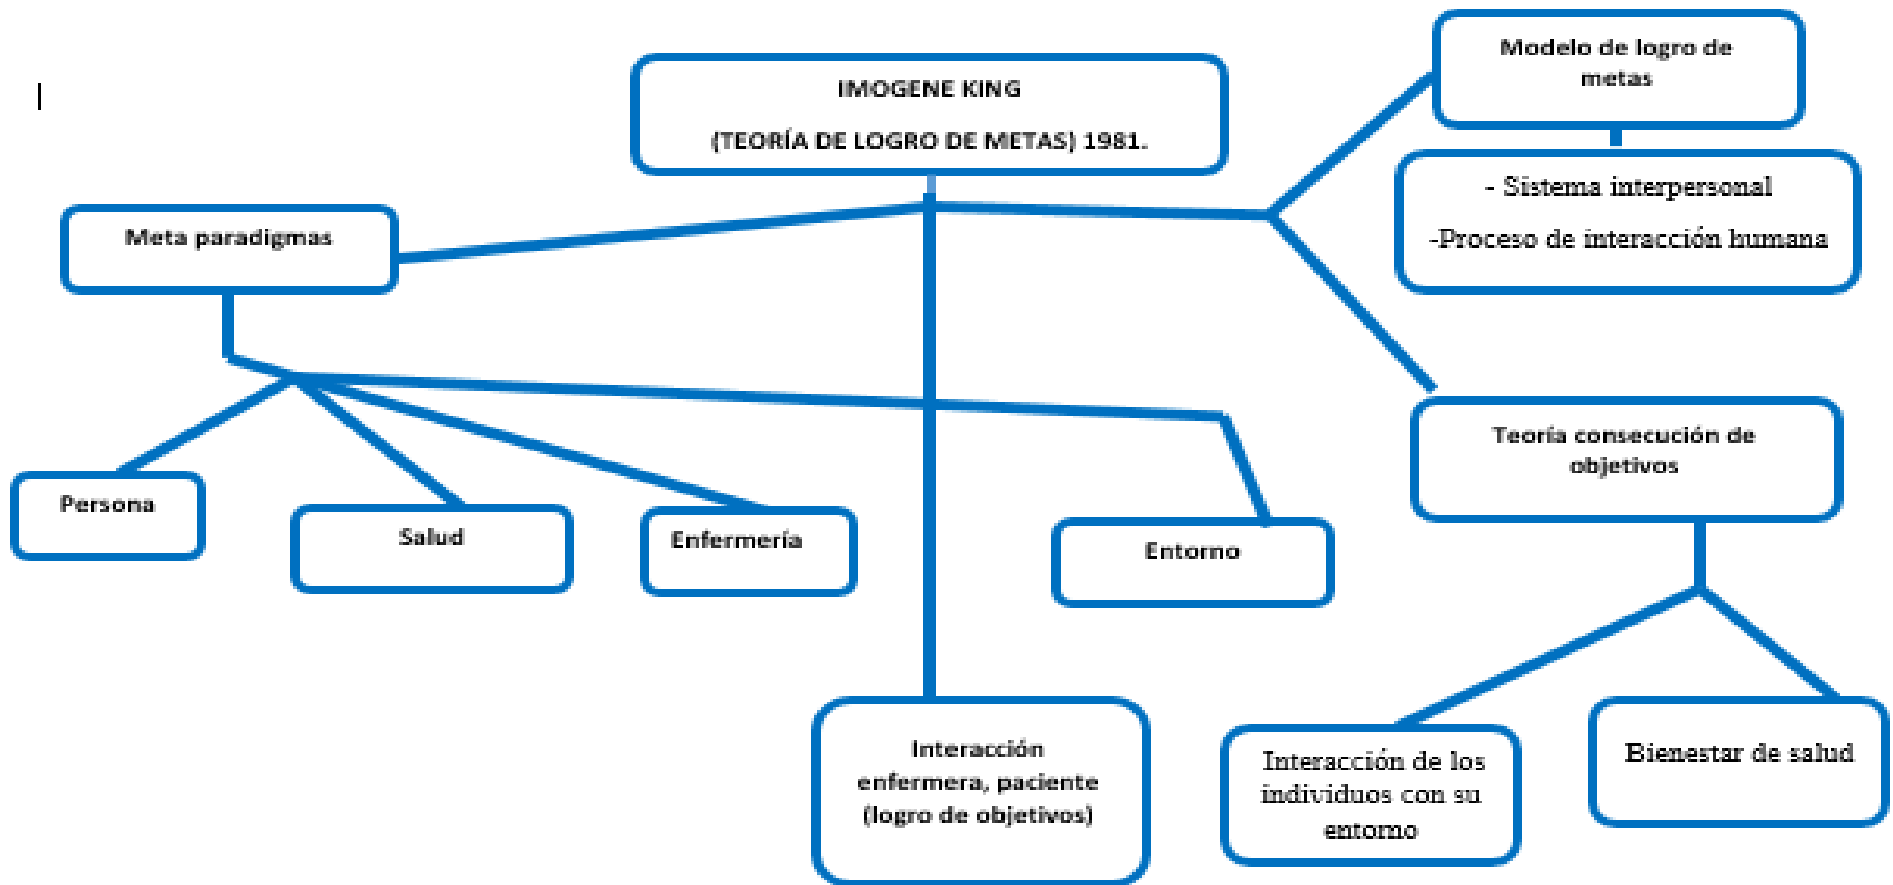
IMOGENE KING

(TEORÍA DE LOGRO DE METAS) 1981.

Modelo de logro de metas

- Sistema interpersonal

-Proceso de interacción humana

Meta paradigmas

Persona

Salud

Enfermería

Entorno

Teoría consecución de objetivos

Interacción enfermera, paciente (logro de objetivos)

Interacción de los individuos con su entorno

Bienestar de salud